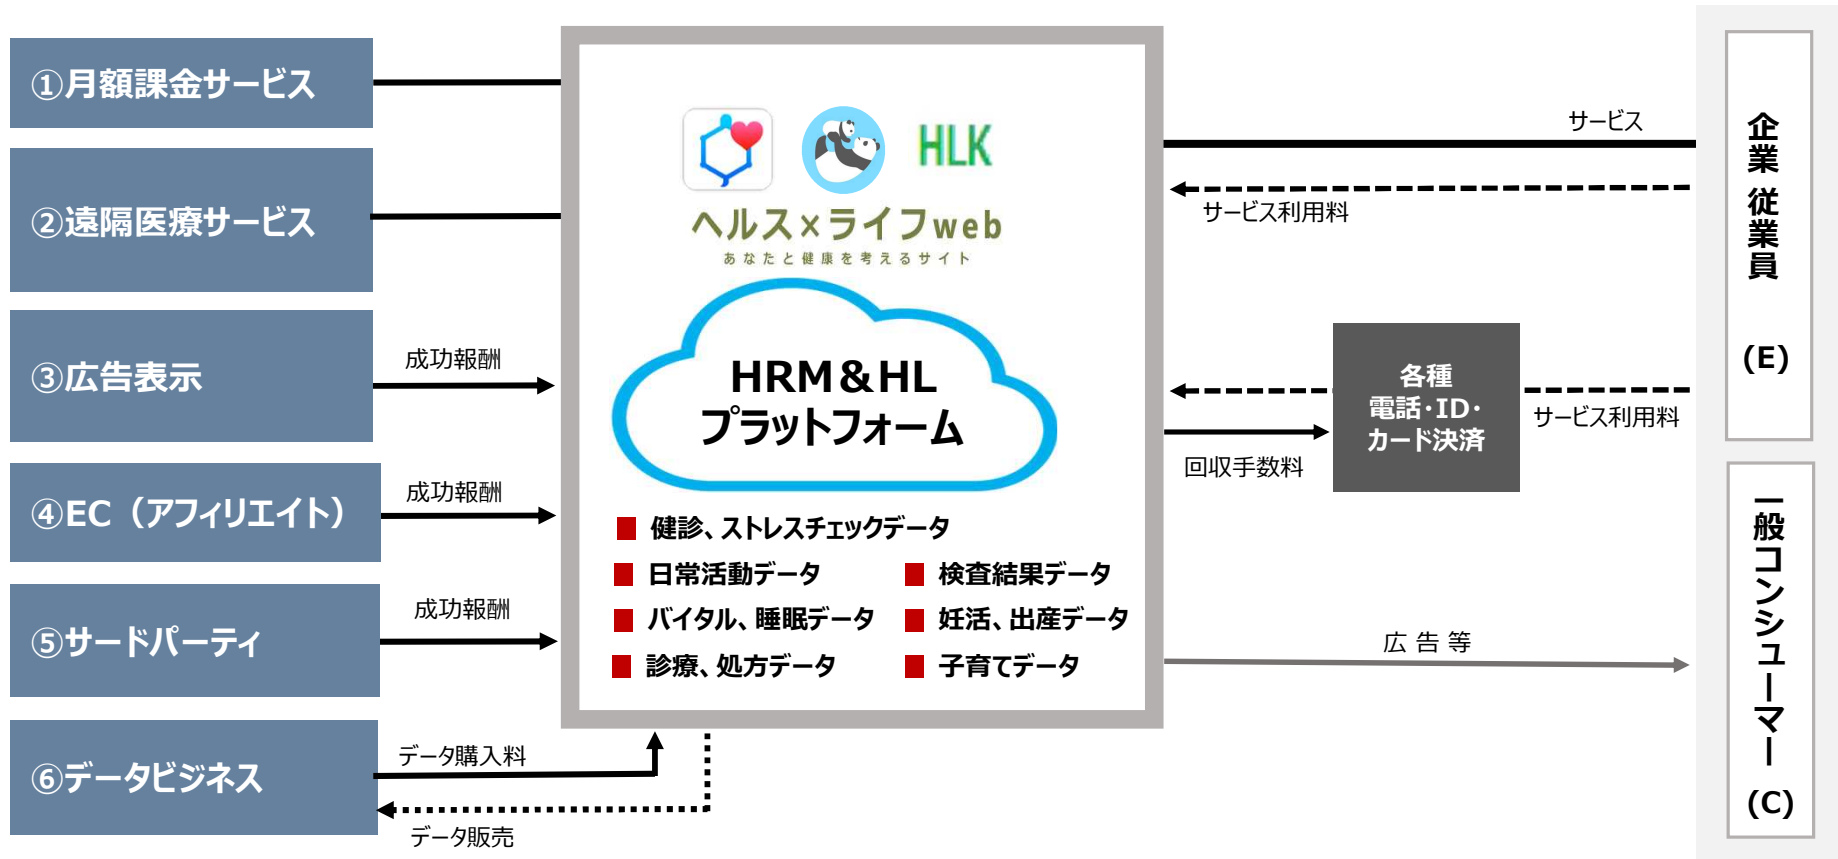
①月額課金サービス

②遠隔医療サービス

③広告表示

④EC（アフィリエイト）

⑤サードパーティ

⑥データビジネス

成功報酬

成功報酬

成功報酬

データ購入料

データ販売

HLK

ヘルス×ライフweb

あなたと健康を考えるサイト

HRM＆HL
プラットフォーム

健診、ストレスチェックデータ
日常活動データ
検査結果データ
バイタル、睡眠データ
妊活、出産データ
診療、処方データ
子育てデータ

サービス

サービス利用料

各種
電話・ID・
カード決済

サービス利用料

回収手数料

広 告 等

企業従業員

(E)

一般コンシューマー

(C)